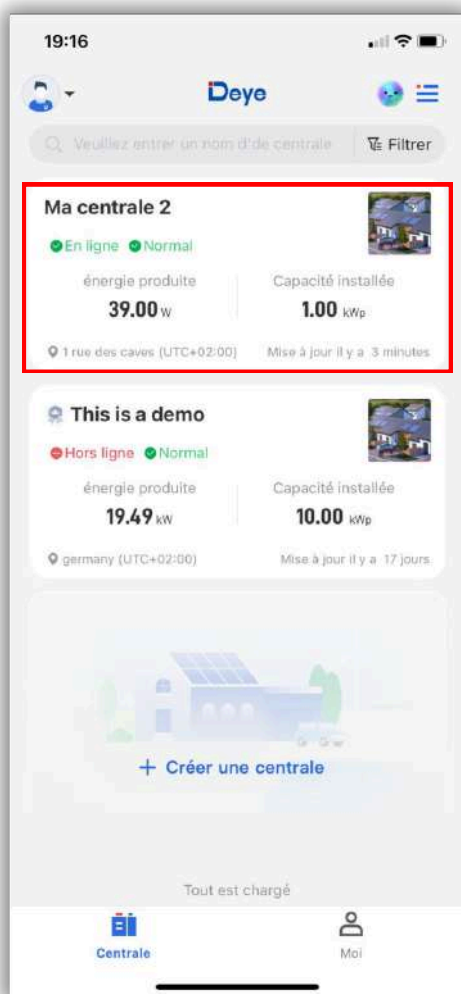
19:16

Deye

Veuillez entrer un nom d'de centrale

Filtrer

Ma centrale 2

En ligne Normal

énergie produite
39.00 W

Capacité installée
1.00 kWp

1 rue des caves (UTC+02:00)

Mise à jour il y a 3 minutes

This is a demo

Hors ligne Normal

énergie produite
19.49 kW

Capacité installée
10.00 kWp

germany (UTC+02:00)

Mise à jour il y a 17 jours

+ Créer une centrale

Tout est chargé

Centrale

Moi